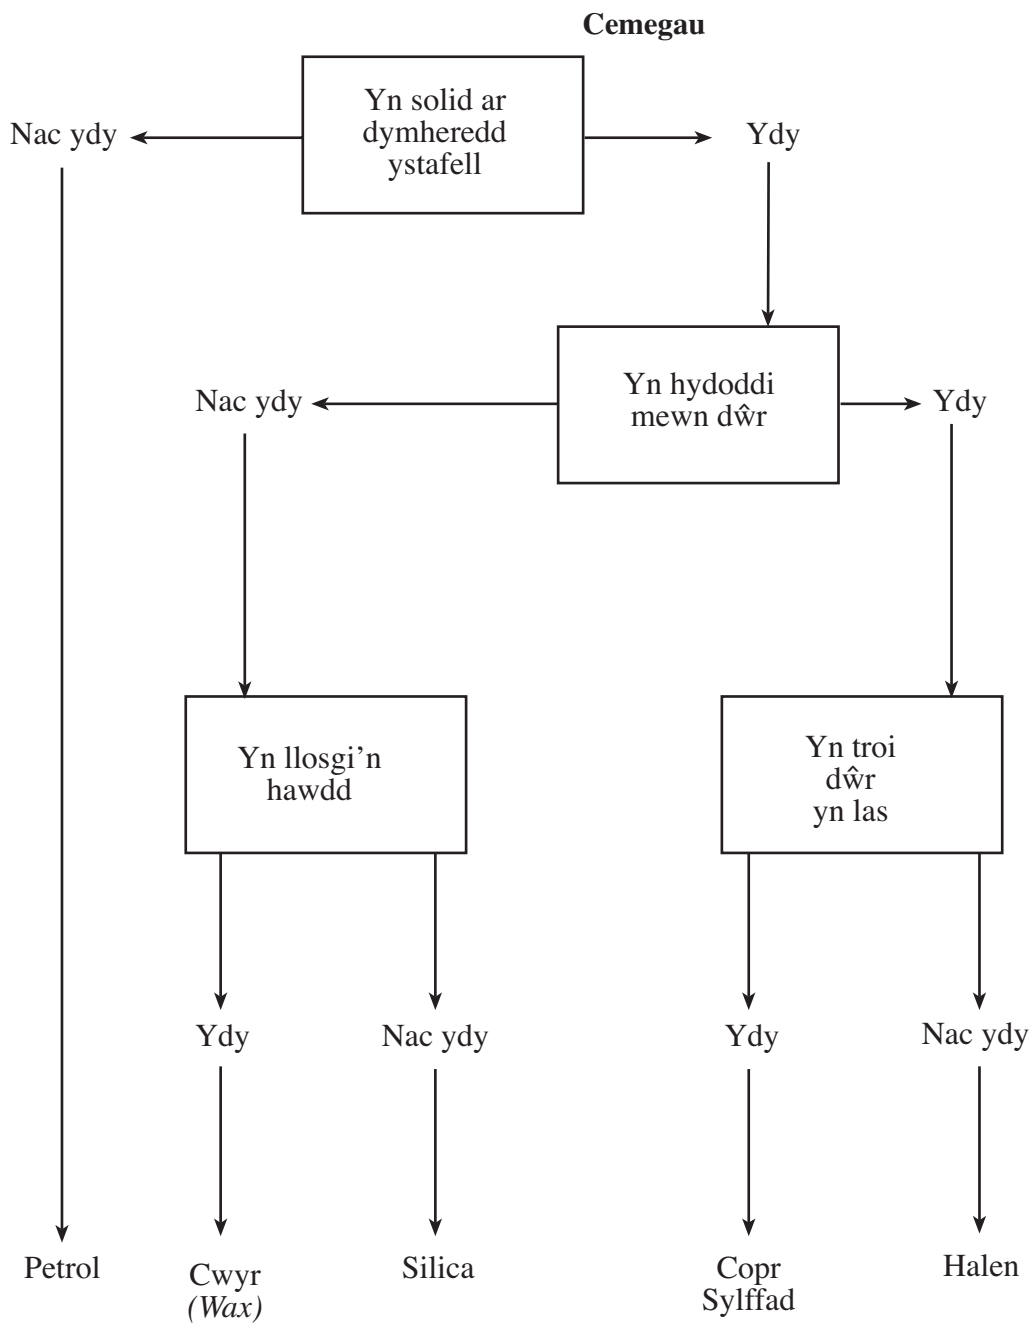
Cemegau

Nac ydy

Yn solid ar dymheredd ystafell

Ydy

Nac ydy

Yn hydoddi mewn dŵr

Ydy

Yn llosgi'n hawdd

Yn troi dŵr yn las

Ydy

Nac ydy

Ydy

Nac ydy

Petrol

Cwyr
*(Wax)*

Silica

Copr Sylffad

Halen